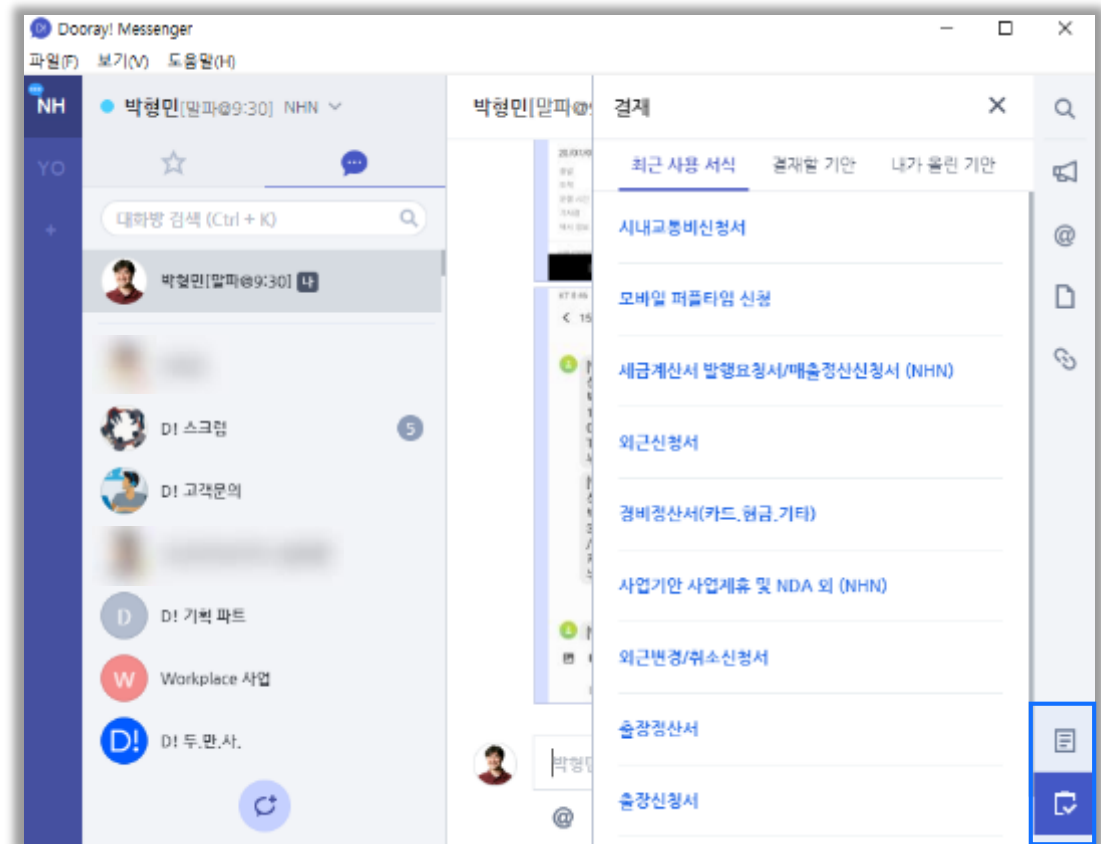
Dooray! Messenger

파일(F) 보기(V) 도움말(H)

NH

YO

+

박형민[맡파@9:30] NHN

대화방 검색 (Ctrl + K)

박형민[맡파@9:30] 나

D! 스크럼 5

D! 고객문의

D D! 기획 파트

W Workplace 사업

D! D! 두.만.사.

박형민[맡파@

박형민

@

결재

최근 사용 서식 결재할 기안 내가 올린 기안

시내교통비신청서

모바일 퍼플타임 신청

세금계산서 발행요청서/매출정산신청서 (NHN)

외근신청서

경비정산서(카드.현금.기타)

사업기안 사업제휴 및 NDA 외 (NHN)

외근변경/취소신청서

출장정산서

출장신청서